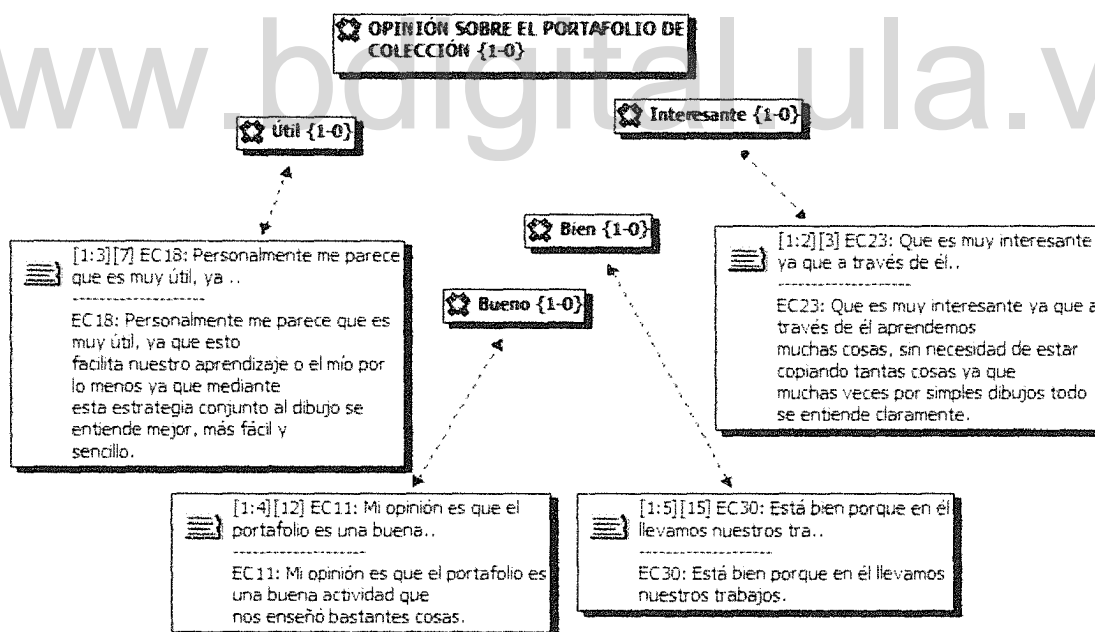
www.bdigital.ula.ve

OPINIÓN SOBRE EL PORTAFOLIO DE COLECCIÓN {1-0}

Útil {1-0}

Interesante {1-0}

Bien {1-0}

Bueno {1-0}

[1:3][7] EC18: Personalmente me parece que es muy útil, ya ..
--------------------
EC18: Personalmente me parece que es muy útil, ya que esto facilita nuestro aprendizaje o el mío por lo menos ya que mediante esta estrategia conjunto al dibujo se entiende mejor, más fácil y sencillo.

[1:2][3] EC23: Que es muy interesante ya que a través de él..
--------------------
EC23: Que es muy interesante ya que a través de él aprendemos muchas cosas, sin necesidad de estar copiando tantas cosas ya que muchas veces por simples dibujos todo se entiende claramente.

[1:4][12] EC11: Mi opinión es que el portafolio es una buena..
--------------------
EC11: Mi opinión es que el portafolio es una buena actividad que nos enseñó bastantes cosas.

[1:5][15] EC30: Está bien porque en él llevamos nuestros tra..
--------------------
EC30: Está bien porque en él llevamos nuestros trabajos.